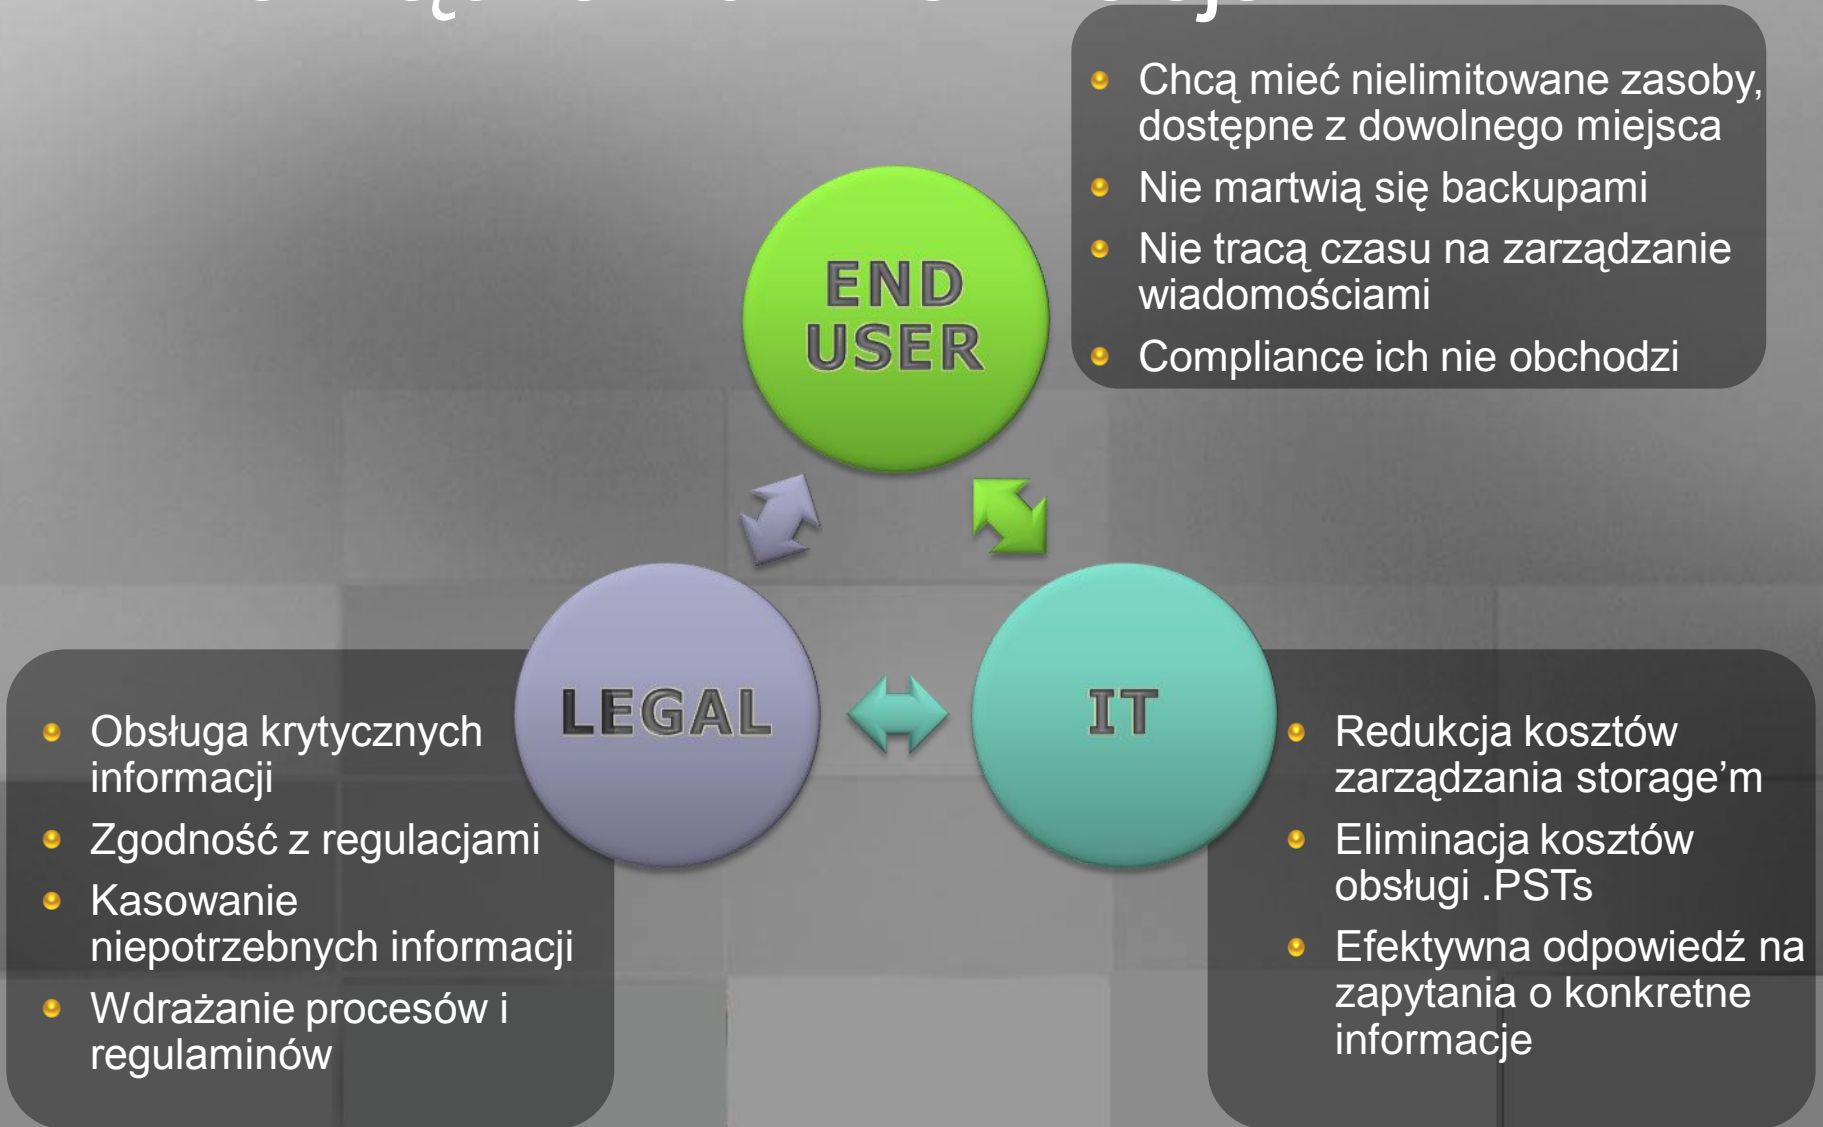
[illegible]

- Chcą mieć nielimitowane zasoby, dostępne z dowolnego miejsca
- Nie martwią się backupami
- Nie tracą czasu na zarządzanie wiadomościami
- Compliance ich nie obchodzi

END USER

LEGAL

IT

- Obsługa krytycznych informacji
- Zgodność z regulacjami
- Kasowanie niepotrzebnych informacji
- Wdrażanie procesów i regulaminów

- Redukcja kosztów zarządzania storage'm
- Eliminacja kosztów obsługi .PSTs
- Efektywna odpowiedź na zapytania o konkretne informacje